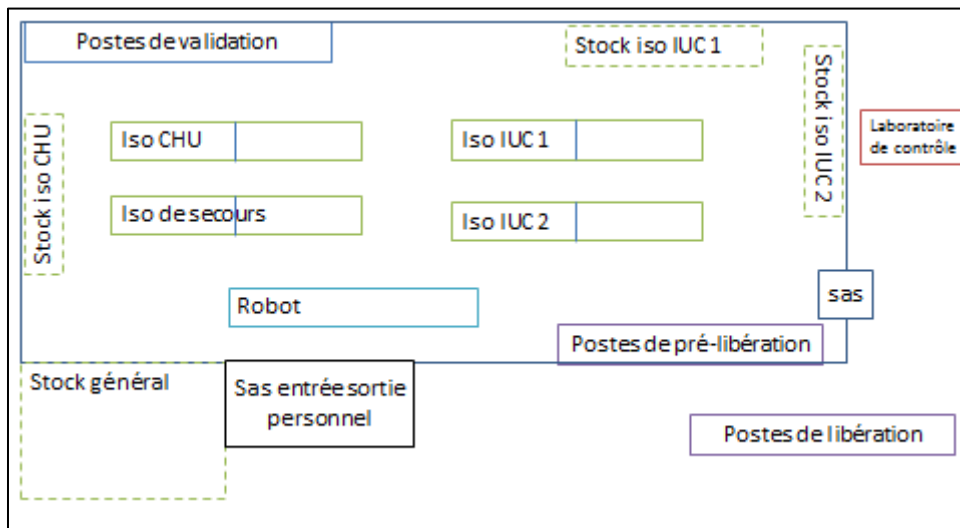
Postes de validation

Stock iso IUC 1

Stock iso IUC 2

Laboratoire de contrôle

Stock iso CHU

Iso CHU

Iso IUC 1

Iso de secours

Iso IUC 2

Robot

sas

Postes de pré-libération

Stock général

Sas entrée sortie personnel

Postes de libération